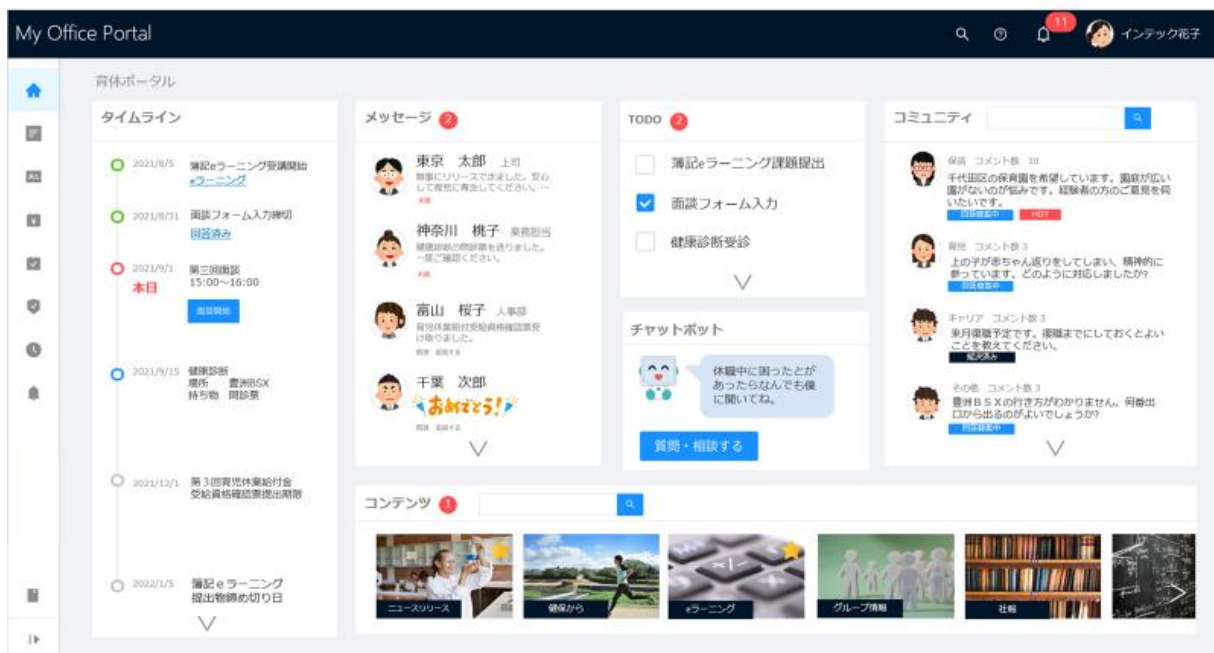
My Office Portal

11

インテック花子

育休ポータル

タイムライン

2021/8/5 簿記eラーニング受講開始
eラーニング

2021/8/31 面談フォーム入力締切
回答済み

2021/9/1 第三回面談
本日
15:00~16:00
面談開始

2021/9/15 健康診断
場所 豊洲BSX
持ち物 問診票

2021/12/1 第３回育児休業給付金受給資格確認票提出期限

2022/1/5 簿記eラーニング
提出物締め切り日

メッセージ 2

東京 太郎 上司
無事にリリースできました。安心して育児に専念してください。…
未読

神奈川 桃子 業務担当
健康診断の問診票を送りました。一度ご確認ください。
未読

富山 桜子 人事部
育児休業給付受給資格確認票受け取りました。
既読 返信する

千葉 次郎
おめでとう!
既読 返信する

TODO 2

簿記eラーニング課題提出

面談フォーム入力

健康診断受診

チャットボット

休職中に困ったとがあったらなんでも僕に聞いてね。

質問・相談する

コミュニティ

保活 コメント数 10
千代田区の保育園を希望しています。園庭が広い園がないのが悩みです。経験者の方のご意見を伺いたいです。
回答募集中 HOT

育児 コメント数 3
上の子が赤ちゃん返りをしてしまい、精神的に参っています。どのように対応しましたか?
回答募集中

キャリア コメント数 3
来月復職予定です。復職までにしておくとよいことを教えてください。
解決済み

その他 コメント数 3
豊洲ＢＳＸの行き方がわかりません。何番出口から出るのがよいでしょうか?
回答募集中

コンテンツ 1

ニュースリリース

健保から

eラーニング

グループ情報

社報